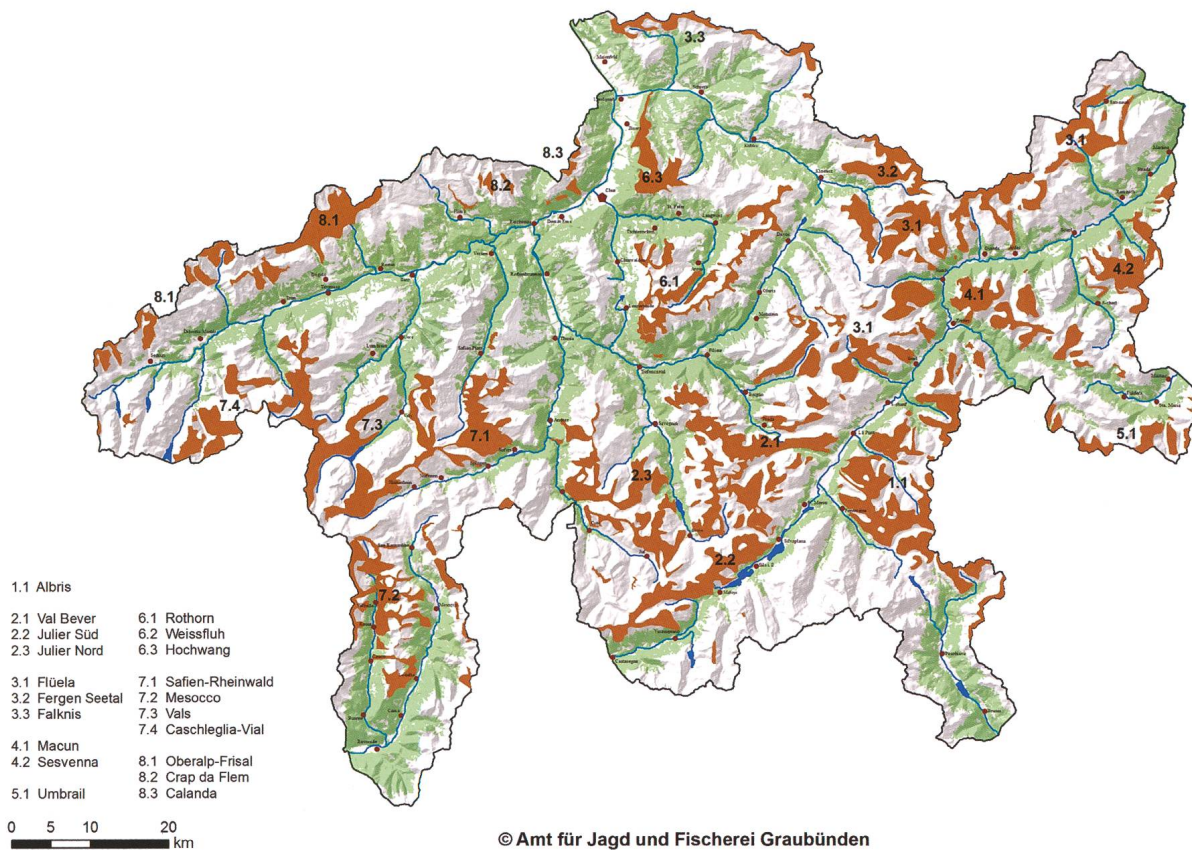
3.3
8.3
8.2
6.3
3.2
3.1
8.1
3.1
6.1
4.2
8.1
4.1
3.1
7.4
7.3
7.1
2.1
5.1
2.3
1.1
2.2
7.2

1.1 Albris

2.1 Val Bever
2.2 Julier Süd
2.3 Julier Nord

3.1 Flüela
3.2 Fergen Seetal
3.3 Falknis

4.1 Macun
4.2 Sesvenna

5.1 Umbrail

6.1 Rothorn
6.2 Weissfluh
6.3 Hochwang

7.1 Safien-Rheinwald
7.2 Mesocco
7.3 Vals
7.4 Caschleglia-Vial

8.1 Oberalp-Frisal
8.2 Crap da Flem
8.3 Calanda

0 5 10 20 km

© Amt für Jagd und Fischerei Graubünden